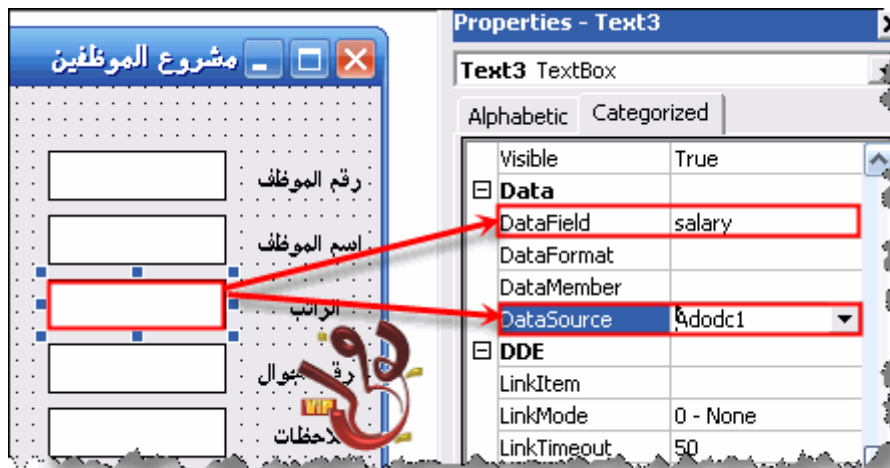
مشروع الموظفين

رقم الموظف

اسم الموظف

الراتب

رقم الجوال

الملاحظات

VIP

Properties - Text3

Text3 TextBox

Alphabetic | Categorized

| | |
|---|---|
| Visible | True |
| ⊟ Data | |
| DataField | salary |
| DataFormat | |
| DataMember | |
| DataSource | Adodc1 |
| ⊟ DDE | |
| LinkItem | |
| LinkMode | 0 - None |
| LinkTimeout | 50 |